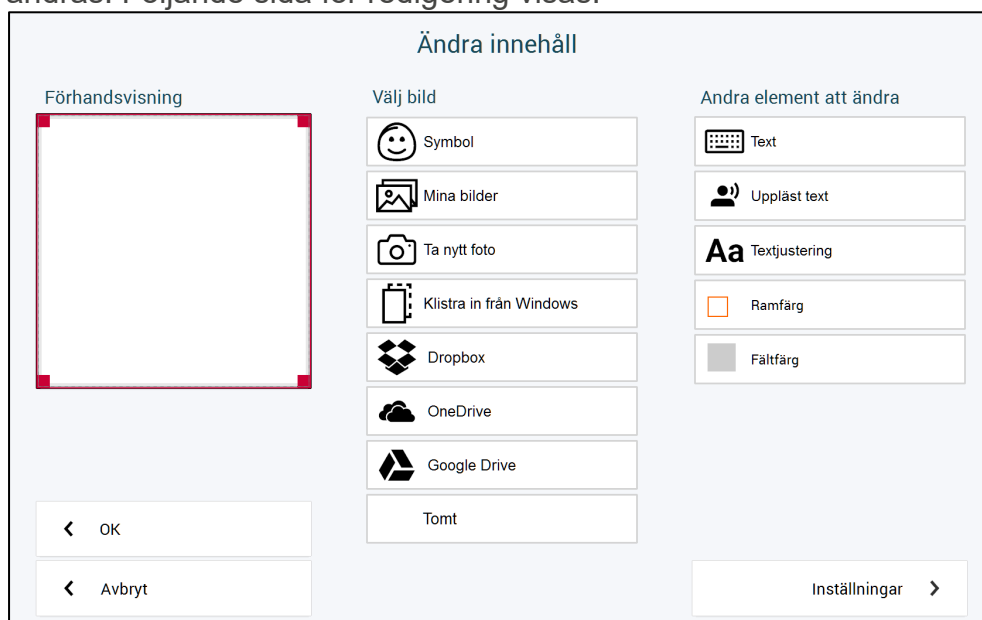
ändras. Följande sida för redigering visas:

Ändra innehåll

Förhandsvisning

Välj bild

Symbol

Mina bilder

Ta nytt foto

Klistra in från Windows

Dropbox

OneDrive

Google Drive

Tomt

Andra element att ändra

Text

Uppläst text

Aa Textjustering

Ramfärg

Fältfärg

OK

Avbryt

Inställningar